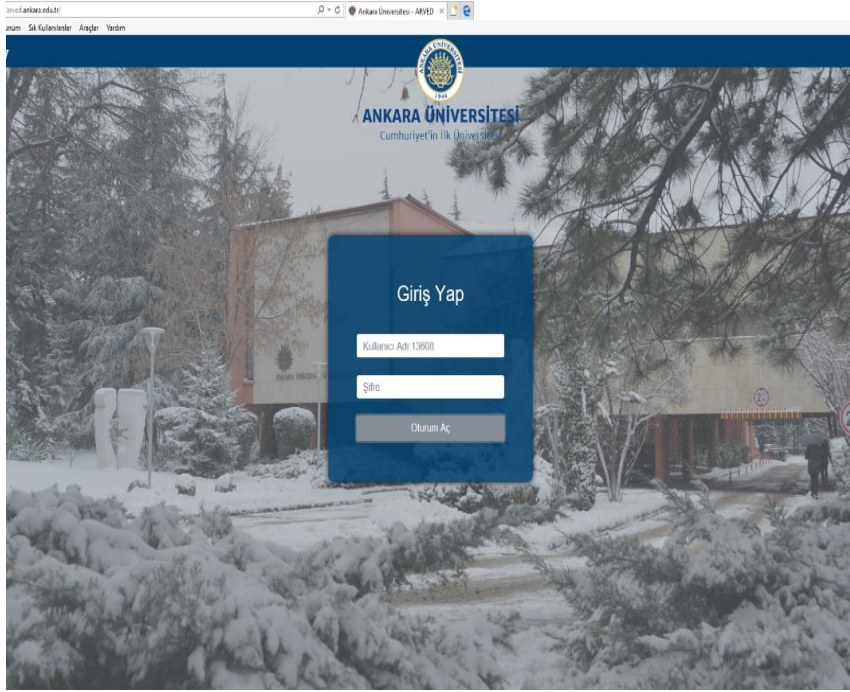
arved.ankara.edu.tr/

Ankara Üniversitesi - ARVED

nüm Sık Kullanılanlar Araçlar Yardım

ANKARA ÜNİVERSİTESİ
1946

ANKARA ÜNİVERSİTESİ
Cumhuriyet'in İlk Üniversitesi

Giriş Yap

Kullanıcı Adı:13608

Şifre

Oturum Aç

20